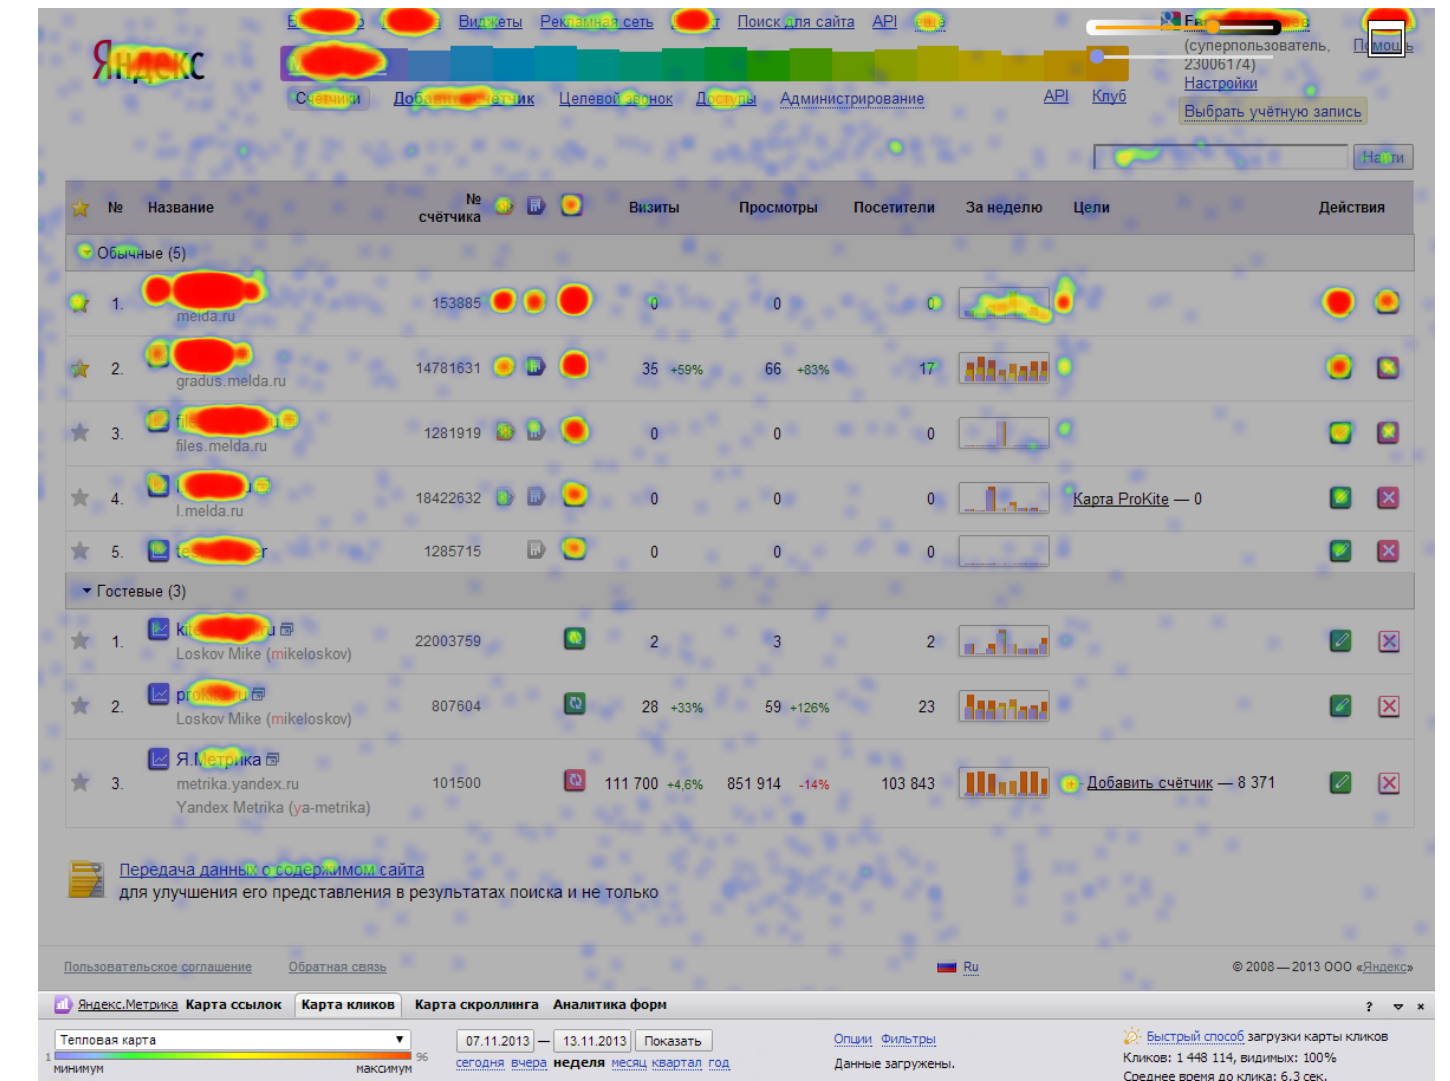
Яндекс

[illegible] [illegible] Виджеты Рекламная сеть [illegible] Поиск для сайта API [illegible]

Счетчики Добавить счётчик Целевой звонок Доступы Администрирование API Клуб

(суперпользователь, 23006174)
Настройки
Выбрать учётную запись
Помощь

Найти

| | № | Название | № счётчика | | | | Визиты | Просмотры | Посетители | За неделю | Цели | Действия |
|---|---|---|---|---|---|---|---|---|---|---|---|---|
| Обычные (5) | | | | | | | | | | | | |
| | 1. | melda.ru | 153885 | | | | 0 | 0 | 0 | | | |
| | 2. | gradus.melda.ru | 14781631 | | | | 35 +59% | 66 +83% | 17 | | | |
| | 3. | fil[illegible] files.melda.ru | 1281919 | | | | 0 | 0 | 0 | | | |
| | 4. | l.melda.ru | 18422632 | | | | 0 | 0 | 0 | | Карта ProKite — 0 | |
| | 5. | te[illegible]r | 1285715 | | | | 0 | 0 | 0 | | | |
| Гостевые (3) | | | | | | | | | | | | |
| | 1. | ki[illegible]ru Loskov Mike (mikeloskov) | 22003759 | | | | 2 | 3 | 2 | | | |
| | 2. | pro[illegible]ru Loskov Mike (mikeloskov) | 807604 | | | | 28 +33% | 59 +126% | 23 | | | |
| | 3. | Я.Метрика metrika.yandex.ru Yandex Metrika (ya-metrika) | 101500 | | | | 111 700 +4,6% | 851 914 -14% | 103 843 | | Добавить счётчик — 8 371 | |

Передача данных о содержимом сайта
для улучшения его представления в результатах поиска и не только

Пользовательское соглашение Обратная связь Ru © 2008 — 2013 ООО «Яндекс»

Яндекс.Метрика Карта ссылок Карта кликов Карта скроллинга Аналитика форм ? ×

Тепловая карта
1 96
минимум максимум

07.11.2013 — 13.11.2013 Показать
сегодня вчера неделя месяц квартал год

Опции Фильтры
Данные загружены.

Быстрый способ загрузки карты кликов
Кликов: 1 448 114, видимых: 100%
Среднее время до клика: 6,3 сек.